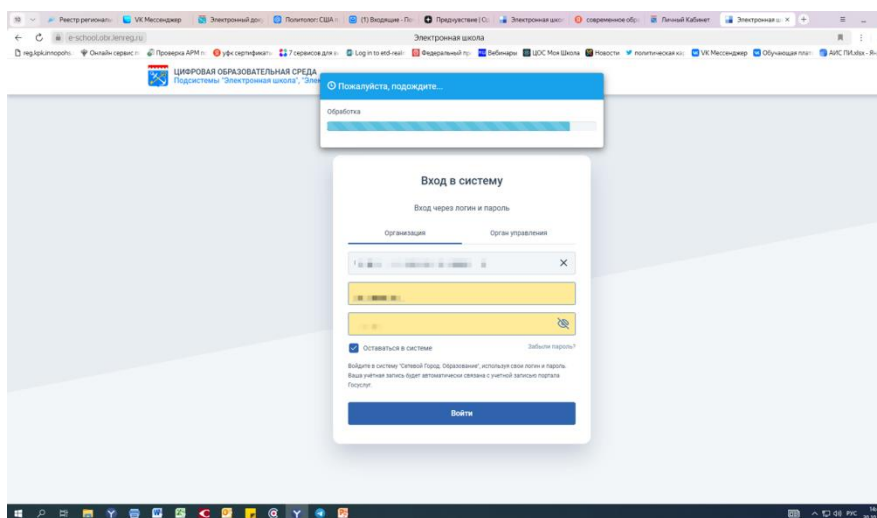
Реестр регионалы | VK Мессенджер | Электронный дон | Политолог: США | (1) Входящие - По | Предчувствие | Со | Электронная школ | современное обр | Личный Кабинет | Электронная ш

e-school.obr.lenreg.ru
Электронная школа

reg.kpk.innopoho | Онлайн сервис п | Проверка АРМ п | уфк сертификаты | 7 сервисов для | Log in to etd-reali | Федеральный пр | Вебинары | ЦОС Моя Школа | Новости | политическая ка | VK Мессенджер | Обучающая плат | АИС ПИ.xlsx - Я

ЦИФРОВАЯ ОБРАЗОВАТЕЛЬНАЯ СРЕДА
Подсистемы "Электронная школа", "Элек

Пожалуйста, подождите...
Обработка

Вход в систему
Вход через логин и пароль
Организация | Орган управления

Оставаться в системе
Забыли пароль?

Войдите в систему "Сетевой Город. Образование", используя свой логин и пароль. Ваша учётная запись будет автоматически связана с учетной записью портала Госуслуг.

Войти

РУС